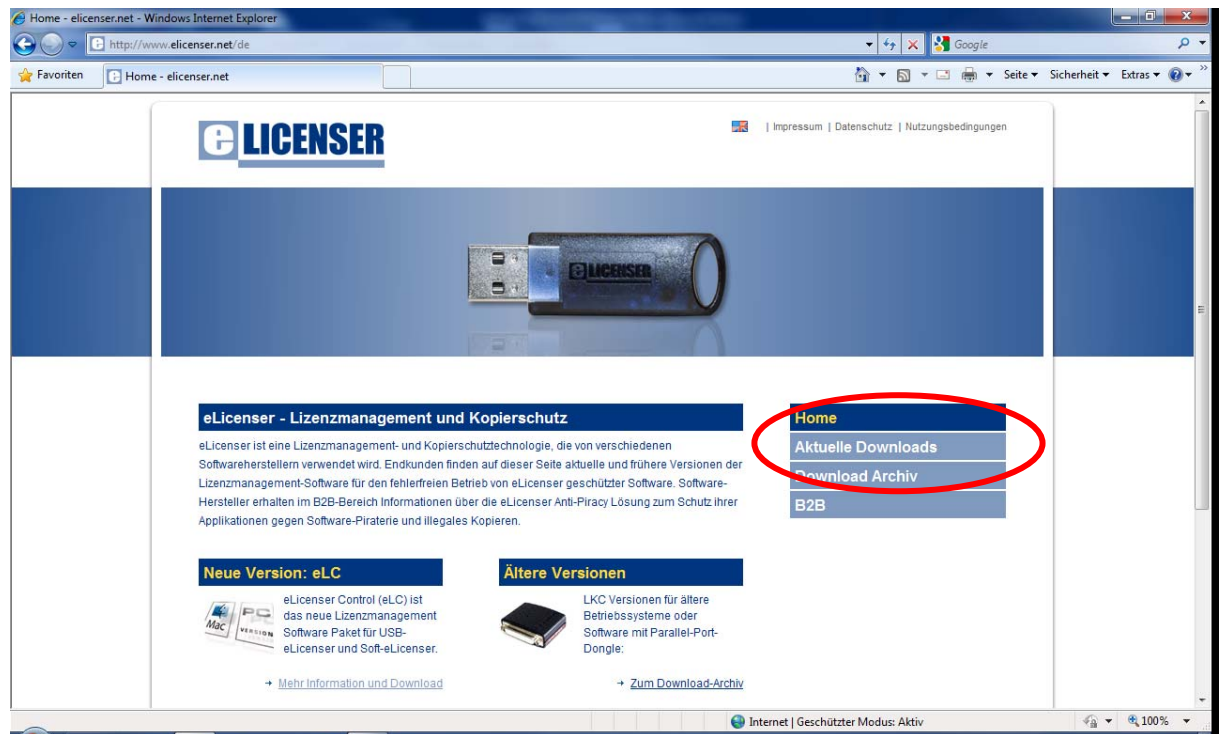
Home - elicenser.net - Windows Internet Explorer

http://www.elicenser.net/de

Google

Favoriten

Home - elicenser.net

Seite ▾ Sicherheit ▾ Extras ▾

eLICENSER

| Impressum | Datenschutz | Nutzungsbedingungen

eLICENSER

eLicenser - Lizenzmanagement und Kopierschutz

eLicenser ist eine Lizenzmanagement- und Kopierschutztechnologie, die von verschiedenen Softwareherstellern verwendet wird. Endkunden finden auf dieser Seite aktuelle und frühere Versionen der Lizenzmanagement-Software für den fehlerfreien Betrieb von eLicenser geschützter Software. Software-Hersteller erhalten im B2B-Bereich Informationen über die eLicenser Anti-Piracy Lösung zum Schutz ihrer Applikationen gegen Software-Piraterie und illegales Kopieren.

Home

Aktuelle Downloads

Download Archiv

B2B

Neue Version: eLC

Mac PC VERSION

eLicenser Control (eLC) ist das neue Lizenzmanagement Software Paket für USB-eLicenser und Soft-eLicenser.

→ Mehr Information und Download

Ältere Versionen

LKC Versionen für ältere Betriebssysteme oder Software mit Parallel-Port-Dongle:

→ Zum Download-Archiv

Internet | Geschützter Modus: Aktiv

100%